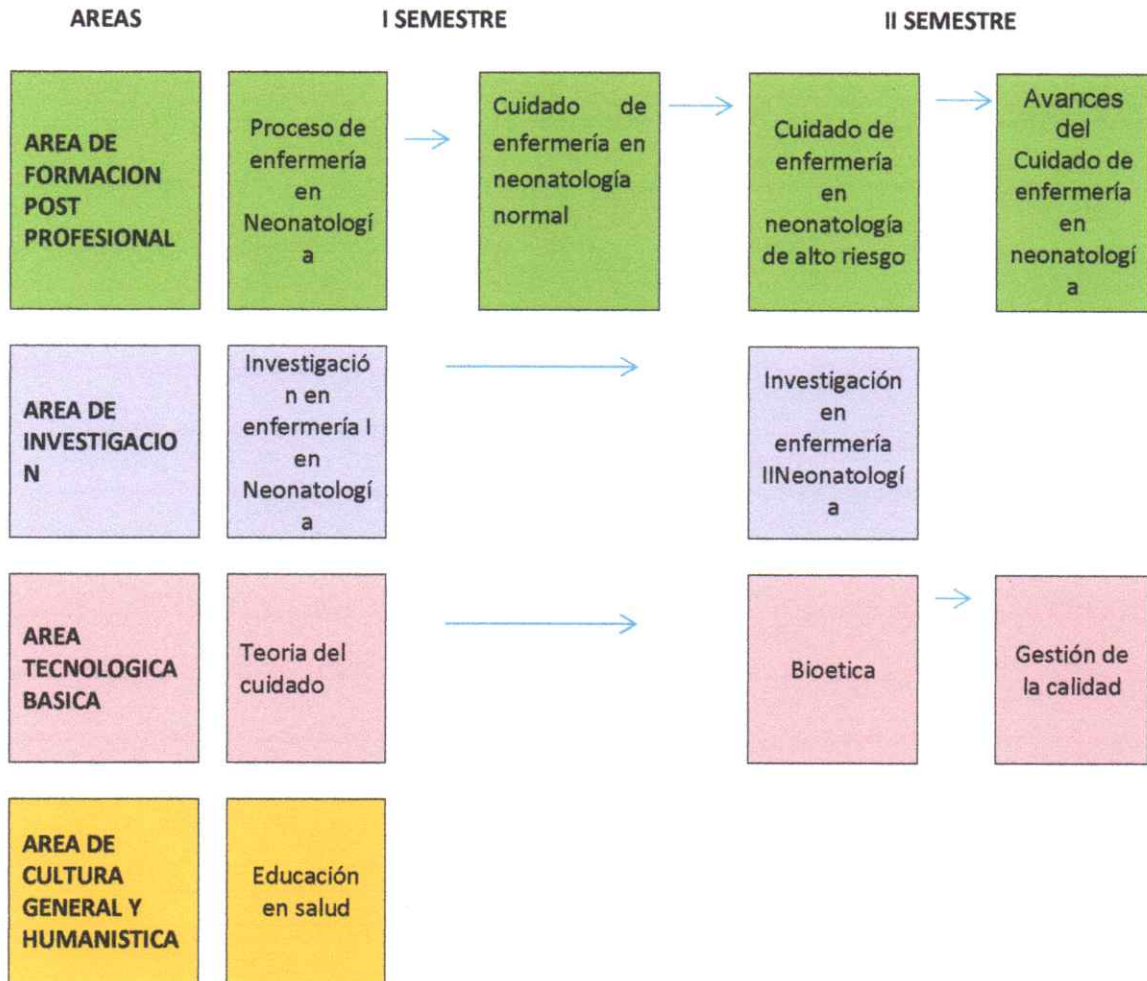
AREAS

I SEMESTRE

II SEMESTRE

AREA DE FORMACION POST PROFESIONAL

Proceso de enfermería en Neonatologí a

Cuidado de enfermería en neonatología normal

Cuidado de enfermería en neonatología de alto riesgo

Avances del Cuidado de enfermería en neonatologí a

AREA DE INVESTIGACIO N

Investigació n en enfermería I en Neonatologí a

Investigación en enfermería IINeonatologí a

AREA TECNOLOGICA BASICA

Teoria del cuidado

Bioetica

Gestión de la calidad

AREA DE CULTURA GENERAL Y HUMANISTICA

Educación en salud